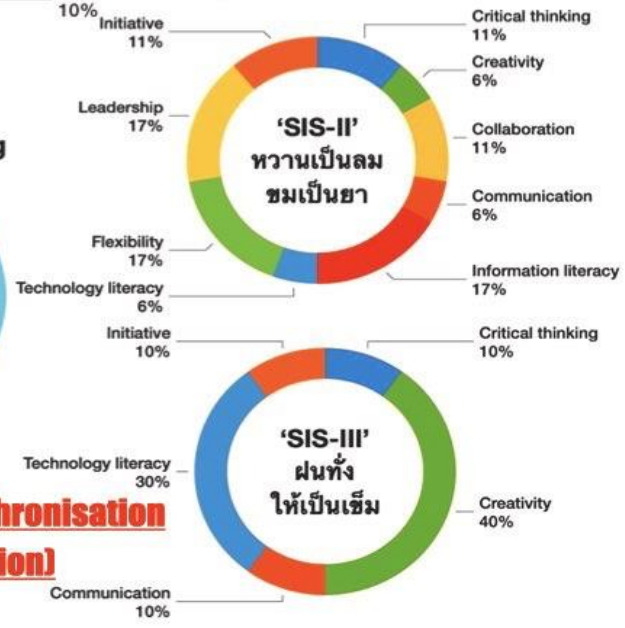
10%
Initiative
11%

Critical thinking
11%

Creativity
6%

Leadership
17%

'SIS-II'
หวานเป็นลม
ขมเป็นยา

Collaboration
11%

g

Communication
6%

Flexibility
17%

Technology literacy
6%

Information literacy
17%

Initiative
10%

Critical thinking
10%

'SIS-III'
ฝนทั่ง
ให้เป็นเข็ม

Technology literacy
30%

hronisation

ion)

Creativity
40%

Communication
10%